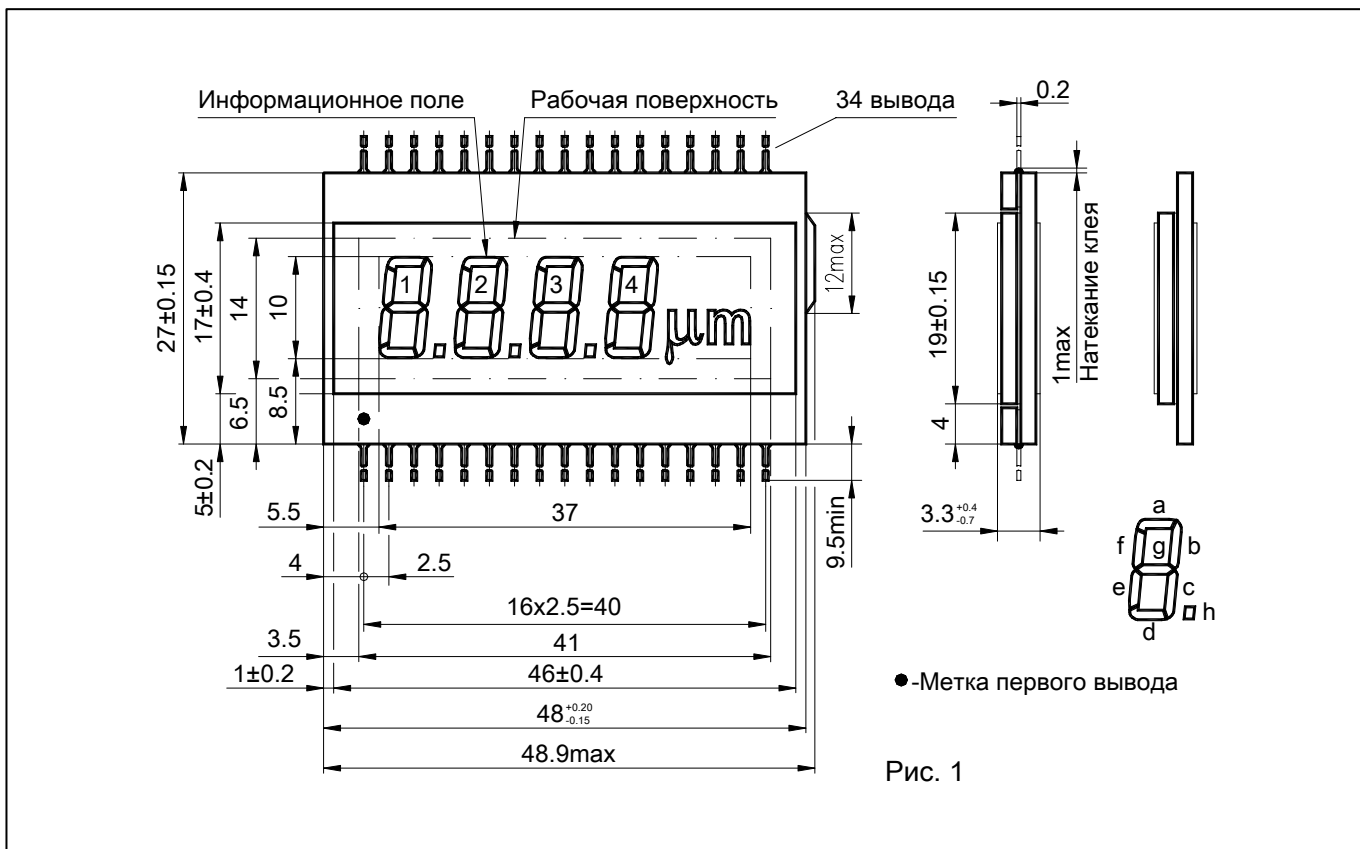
Информационное поле
Рабочая поверхность
34 вывода
0.2
Натекание клея
1max
27±0.15
17±0.4
14
10
6.5
8.5
12max
1
2
3
4
μm
19±0.15
4
5±0.2
5.5
37
9.5min
$3.3^{+0.4}_{-0.7}$
4
2.5
16x2.5=40
3.5
41
1±0.2
46±0.4
$48^{+0.20}_{-0.15}$
48.9max
a
f
g
b
e
c
h
d
●-Метка первого вывода
Рис. 1